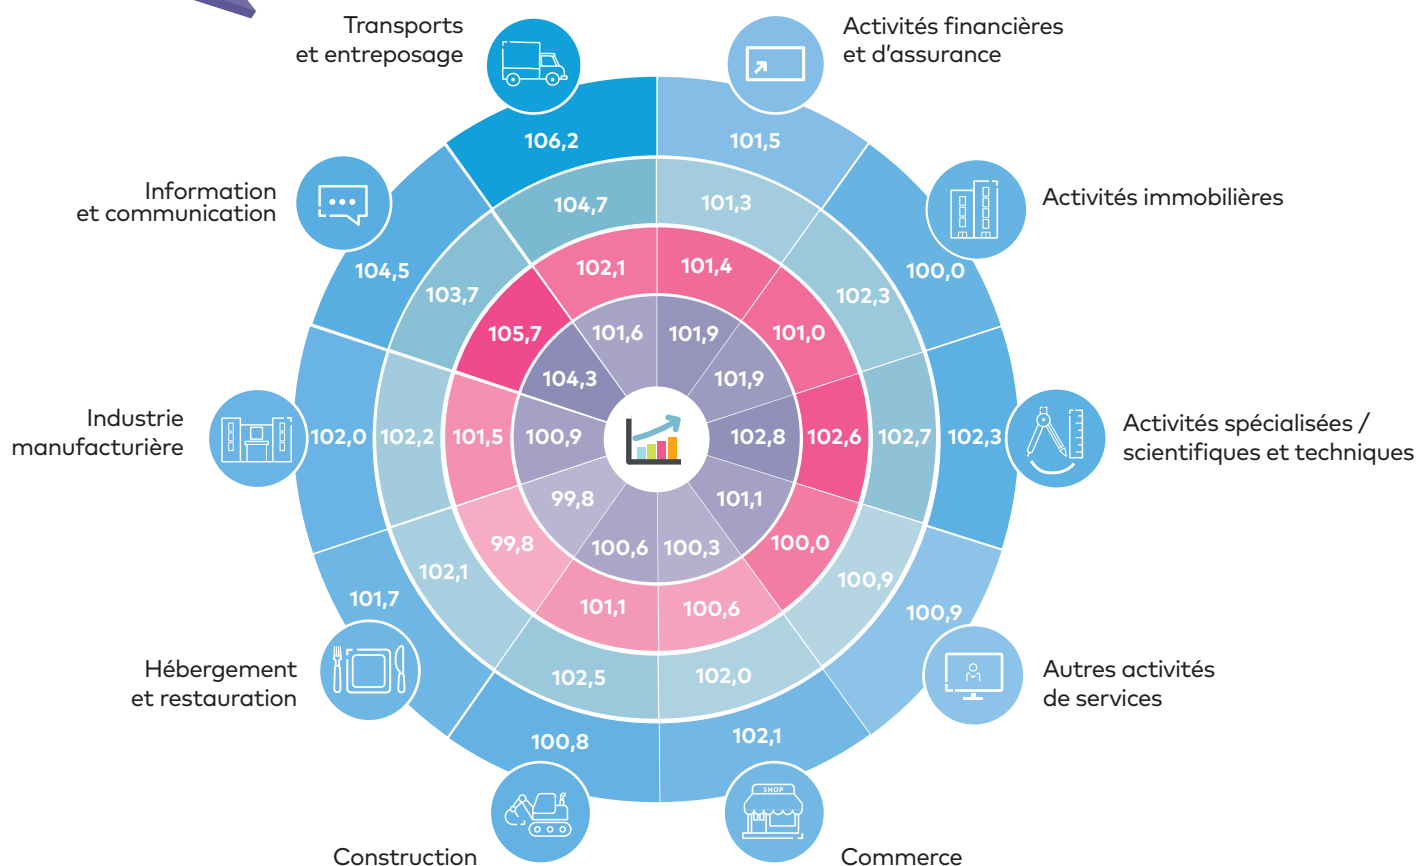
Transports et entreposage

Activités financières et d'assurance

Activités immobilières

Activités spécialisées / scientifiques et techniques

Autres activités de services

Commerce

Construction

Hébergement et restauration

Industrie manufacturière

Information et communication

106,2
101,5
100,0
102,3
100,9
102,1
100,8
101,7
102,0
104,5

104,7
101,3
102,3
102,7
100,9
102,0
102,5
102,1
102,2
103,7

102,1
101,4
101,0
102,6
100,0
100,6
101,1
99,8
101,5
105,7

101,6
101,9
101,9
102,8
101,1
100,3
100,6
99,8
100,9
104,3

SHOP